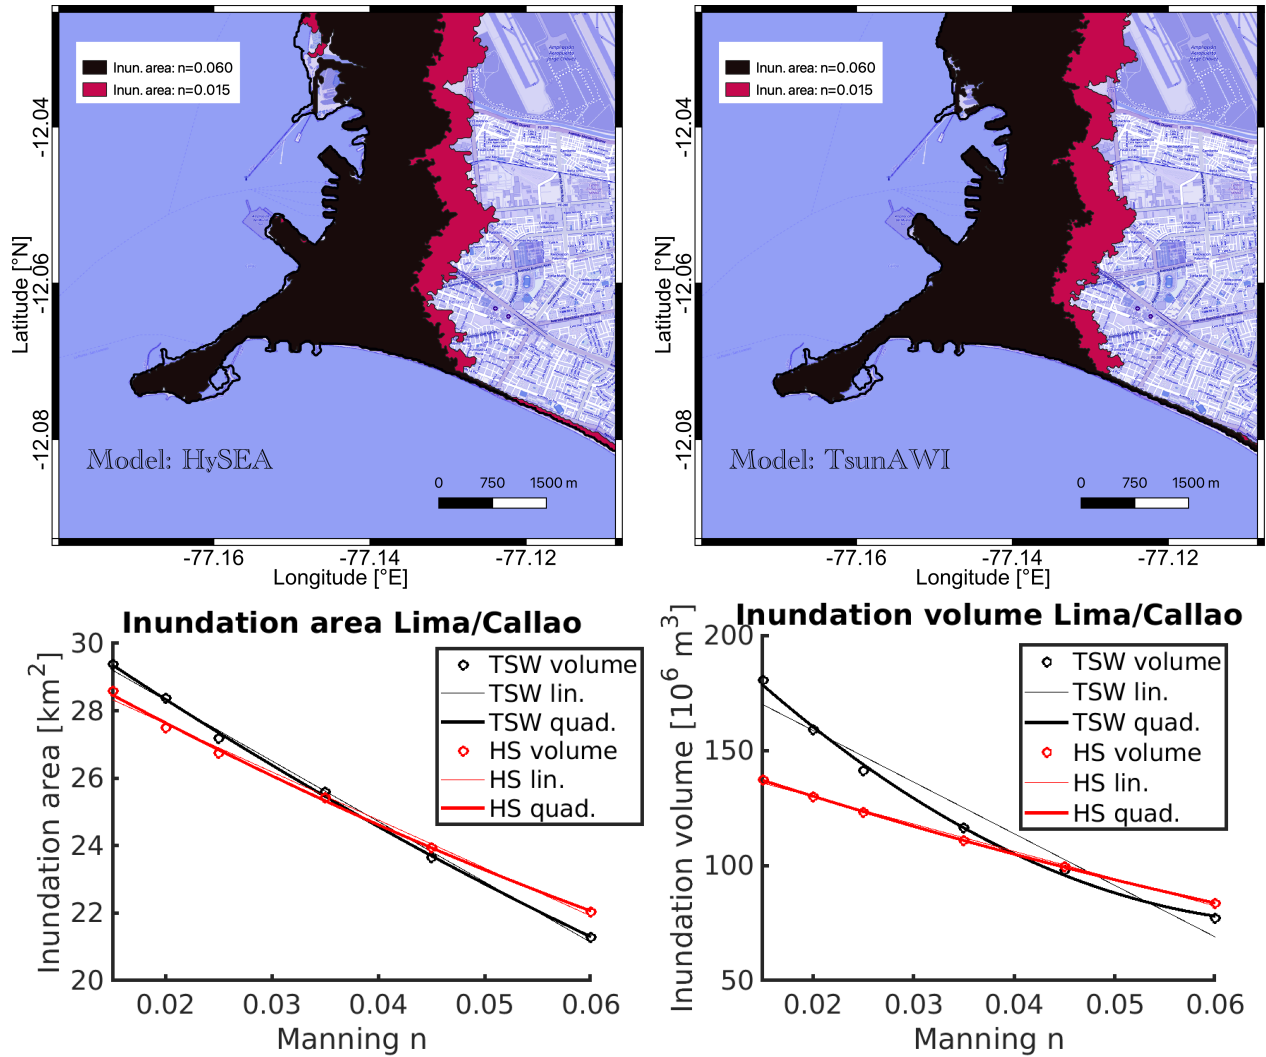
Inun. area: n=0.060
Inun. area: n=0.015

Latitude [°N]
-12.04
-12.06
-12.08

Model: HySEA

0 750 1500 m

-77.16 -77.14 -77.12
Longitude [°E]

Inun. area: n=0.060
Inun. area: n=0.015

Latitude [°N]
-12.04
-12.06
-12.08

Model: TsunAWI

0 750 1500 m

-77.16 -77.14 -77.12
Longitude [°E]

Inundation area Lima/Callao

Inundation area [km$^2$]
30
28
26
24
22
20

TSW volume
TSW lin.
TSW quad.
HS volume
HS lin.
HS quad.

0.02 0.03 0.04 0.05 0.06
Manning n

Inundation volume Lima/Callao

Inundation volume [10$^6$ m$^3$]
200
150
100
50

TSW volume
TSW lin.
TSW quad.
HS volume
HS lin.
HS quad.

0.02 0.03 0.04 0.05 0.06
Manning n